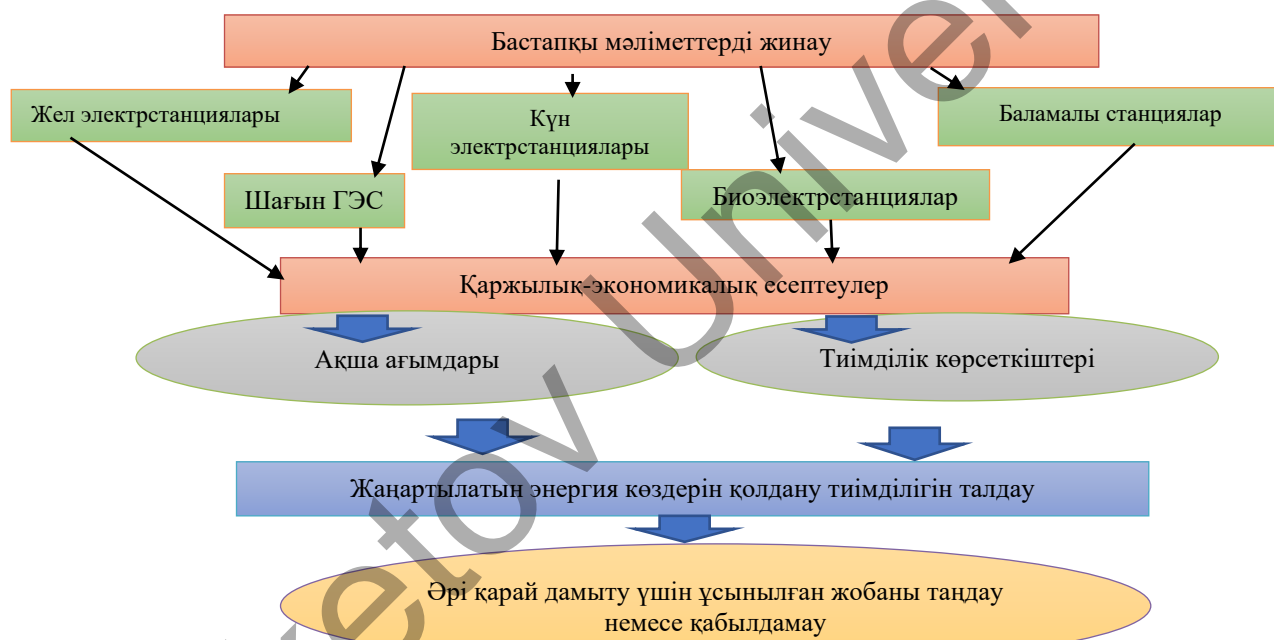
Бастапқы мәліметтерді жинау

Жел электрстанциялары

Күн электрстанциялары

Баламалы станциялар

Шағын ГЭС

Биоэлектрстанциялар

Қаржылық-экономикалық есептеулер

Ақша ағымдары

Тиімділік көрсеткіштері

Жаңартылатын энергия көздерін қолдану тиімділігін талдау

Әрі қарай дамыту үшін ұсынылған жобаны таңдау немесе қабылдамау

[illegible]etov Univer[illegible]